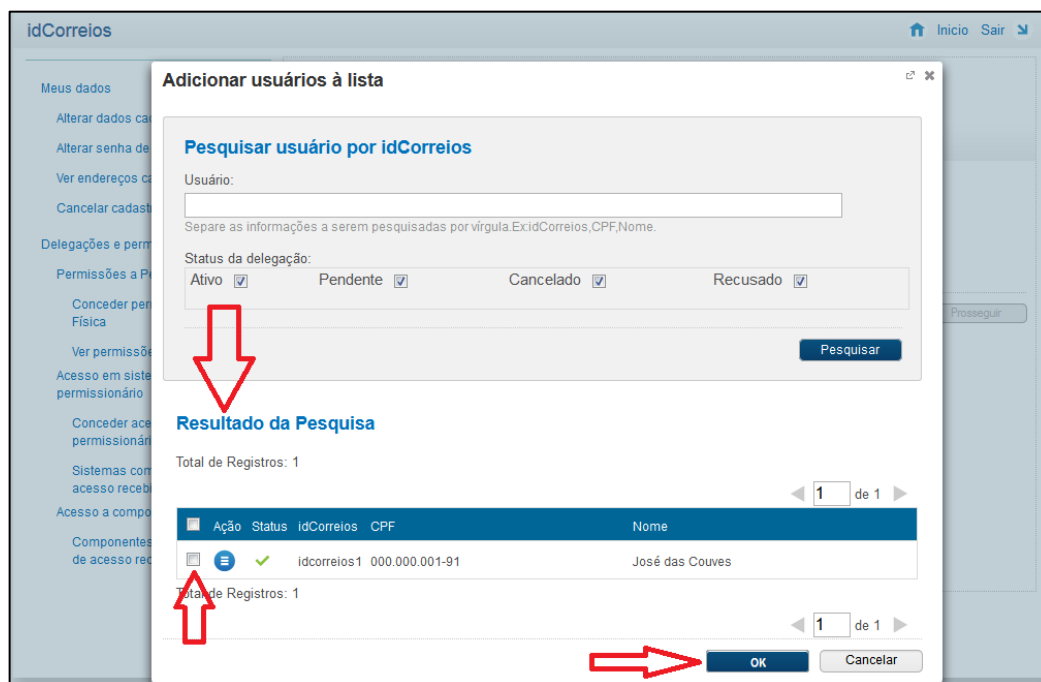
idCorreios

Inicio Sair

Meus dados

Alterar dados ca

Alterar senha de

Ver endereços ca

Cancelar cadast

Delegações e perm

Permissões a P

Conceder per Física

Ver permissõe

Acesso em siste permissionário

Conceder ace permissionári

Sistemas com acesso receb

Acesso a compo

Componentes de acesso rec

Prosseguir

Adicionar usuários à lista

Pesquisar usuário por idCorreios

Usuário:

Separe as informações a serem pesquisadas por vírgula.Ex:idCorreios,CPF,Nome.

Status da delegação:

Ativo ☑ Pendente ☑ Cancelado ☑ Recusado ☑

Pesquisar

Resultado da Pesquisa

Total de Registros: 1

1 de 1

| | Ação | Status | idCorreios | CPF | Nome |
|---|---|---|---|---|---|
| ☐ | | ✓ | idcorreios1 | 000.000.001-91 | José das Couves |

Total de Registros: 1

1 de 1

OK Cancelar